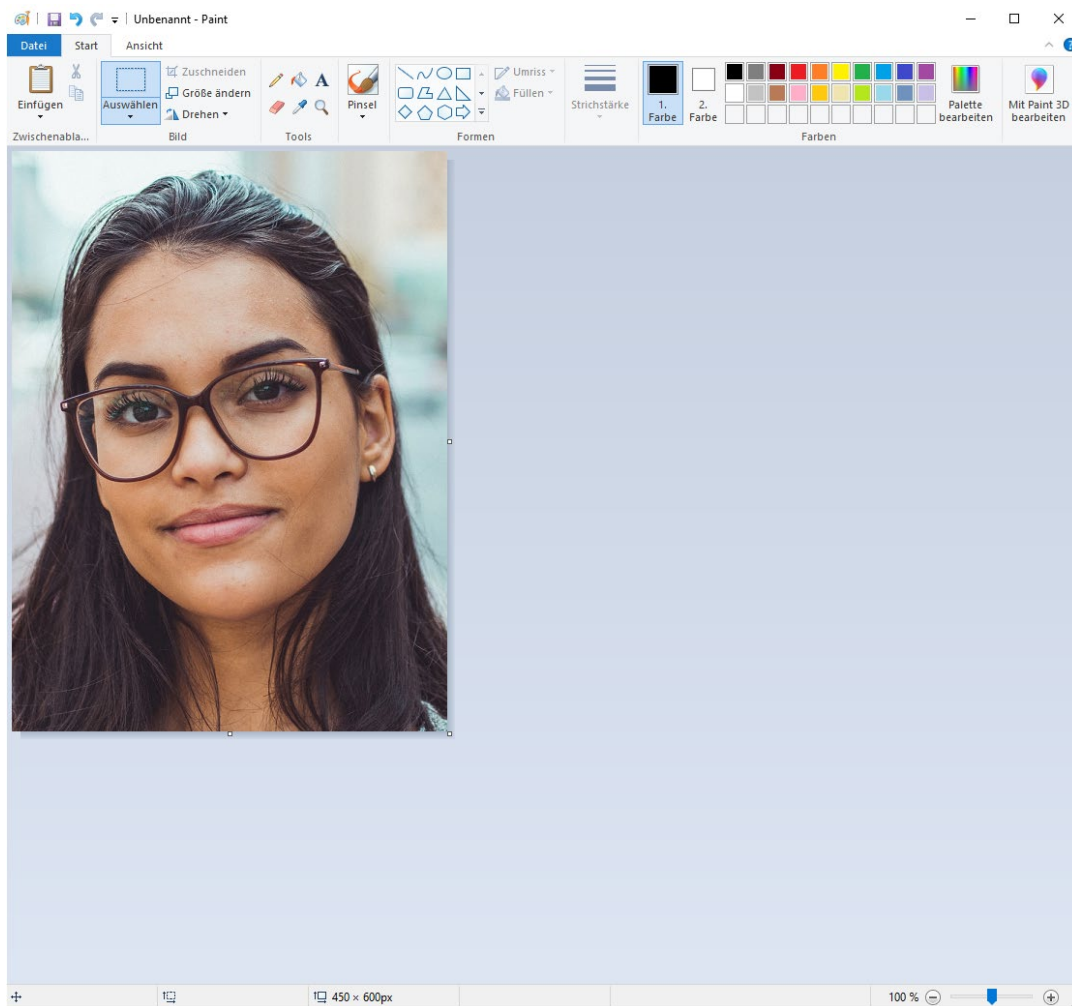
Unbenannt - Paint

Datei Start Ansicht

Einfügen
Zwischenabla...

Auswählen
Zuschneiden
Größe ändern
Drehen
Bild

Tools

Pinsel

Umriss
Füllen
Formen

Strichstärke

1. Farbe
2. Farbe

Farben

Palette bearbeiten

Mit Paint 3D bearbeiten

450 × 600px

100 %